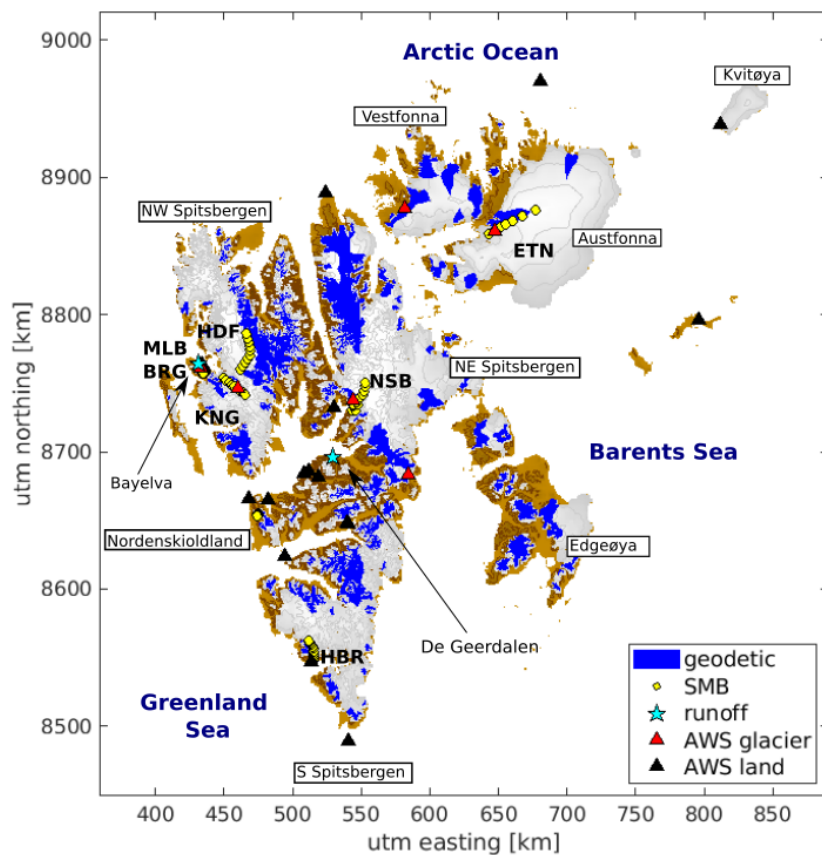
Arctic Ocean
Kvitøya
Vestfonna
NW Spitsbergen
Austfonna
ETN
HDF
MLB
BRG
KNG
NSB
NE Spitsbergen
Barents Sea
Bayelva
Nordenskioldland
Edgeøya
De Geerdalen
HBR
Greenland Sea
S Spitsbergen

geodetic
SMB
runoff
AWS glacier
AWS land

utm northing [km]
9000
8900
8800
8700
8600
8500

utm easting [km]
400 450 500 550 600 650 700 750 800 850